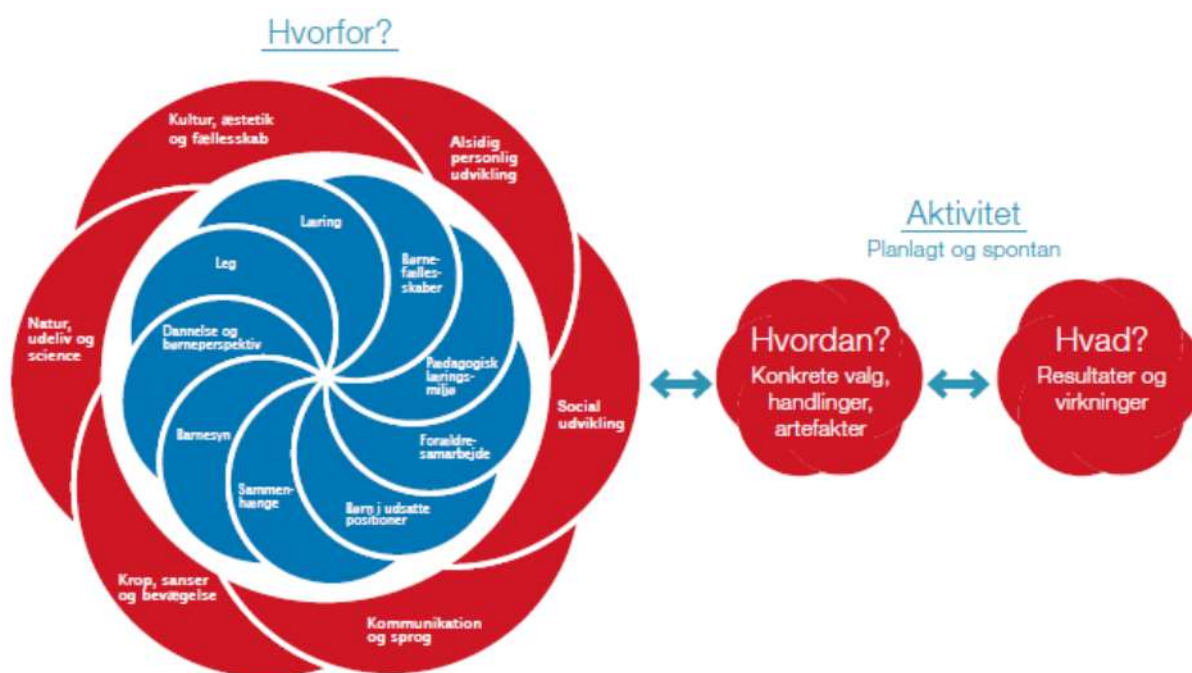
Hvorfor?

Kultur, æstetik og fællesskab

Alsidig personlig udvikling

Social udvikling

Kommunikation og sprog

Krop, sanser og bevægelse

Natur, udeliv og science

Læring

Børnefællesskaber

Pædagogisk læringsmiljø

Forældresamarbejde

Børn i udsatte positioner

Sammenhænge

Børnesyn

Dannelse og børneperspektiv

Leg

Aktivitet
Planlagt og spontan

Hvordan?
Konkrete valg, handlinger, artefakter

Hvad?
Resultater og virkninger